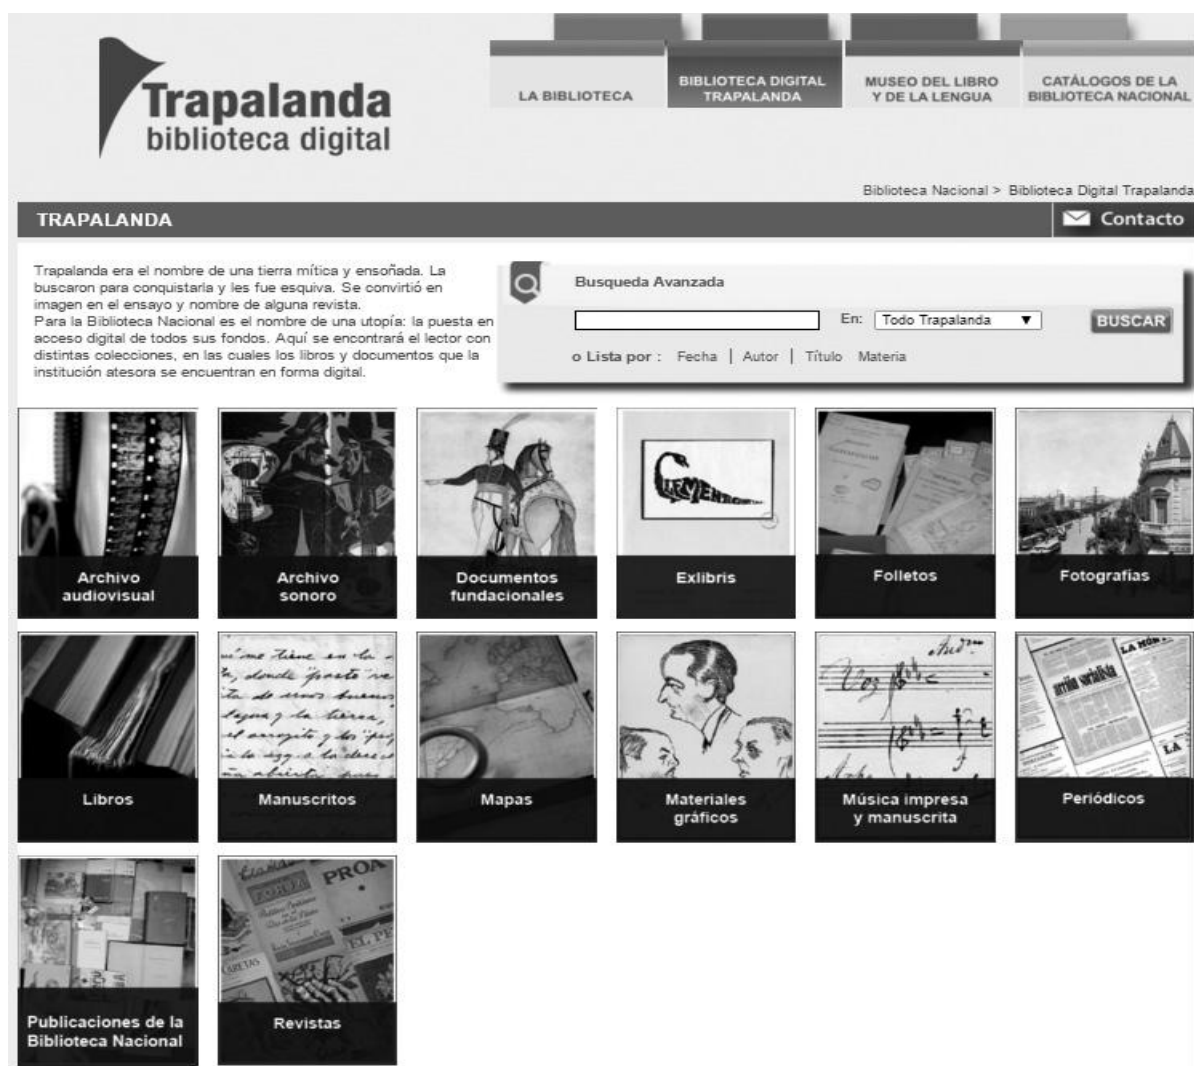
Trapalanda
biblioteca digital

LA BIBLIOTECA
BIBLIOTECA DIGITAL TRAPALANDA
MUSEO DEL LIBRO Y DE LA LENGUA
CATÁLOGOS DE LA BIBLIOTECA NACIONAL

Biblioteca Nacional > Biblioteca Digital Trapalanda

TRAPALANDA
Contacto

Trapalanda era el nombre de una tierra mítica y ensoñada. La buscaron para conquistarla y les fue esquiva. Se convirtió en imagen en el ensayo y nombre de alguna revista.
Para la Biblioteca Nacional es el nombre de una utopía: la puesta en acceso digital de todos sus fondos. Aquí se encontrará el lector con distintas colecciones, en las cuales los libros y documentos que la institución atesora se encuentran en forma digital.

Busqueda Avanzada
En: Todo Trapalanda
BUSCAR
o Lista por : Fecha | Autor | Título Materia

Archivo audiovisual
Archivo sonoro
Documentos fundacionales
Exlibris
Folletos
Fotografías
Libros
Manuscritos
Mapas
Materiales gráficos
Música impresa y manuscrita
Periódicos
Publicaciones de la Biblioteca Nacional
Revistas